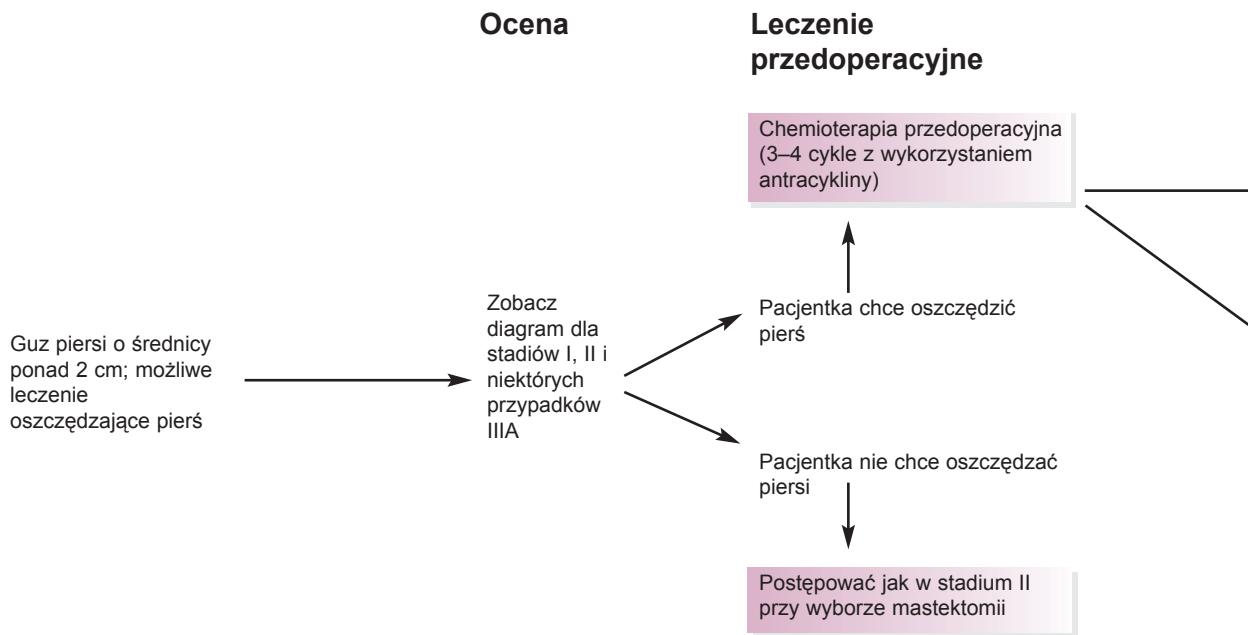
Ocena

Leczenie przedoperacyjne

Chemioterapia przedoperacyjna (3–4 cykle z wykorzystaniem antracykliny)

Guz piersi o średnicy ponad 2 cm; możliwe leczenie oszczędzające pierś

Zobacz diagram dla stadiów I, II i niektórych przypadków IIIA

Pacjentka chce oszczędzić pierś

Pacjentka nie chce oszczędzać piersi

Postępować jak w stadium II przy wyborze mastektomii